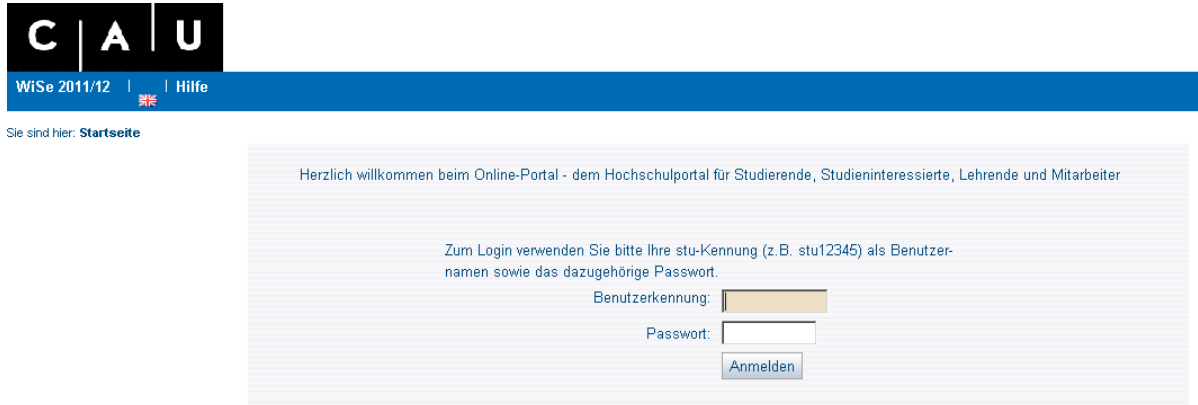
C | A | U

WiSe 2011/12 | | Hilfe

Sie sind hier: Startseite

Herzlich willkommen beim Online-Portal - dem Hochschulportal für Studierende, Studieninteressierte, Lehrende und Mitarbeiter

Zum Login verwenden Sie bitte Ihre stu-Kennung (z.B. stu12345) als Benutzernamen sowie das dazugehörige Passwort.

Benutzerkennung:

Passwort:

Anmelden